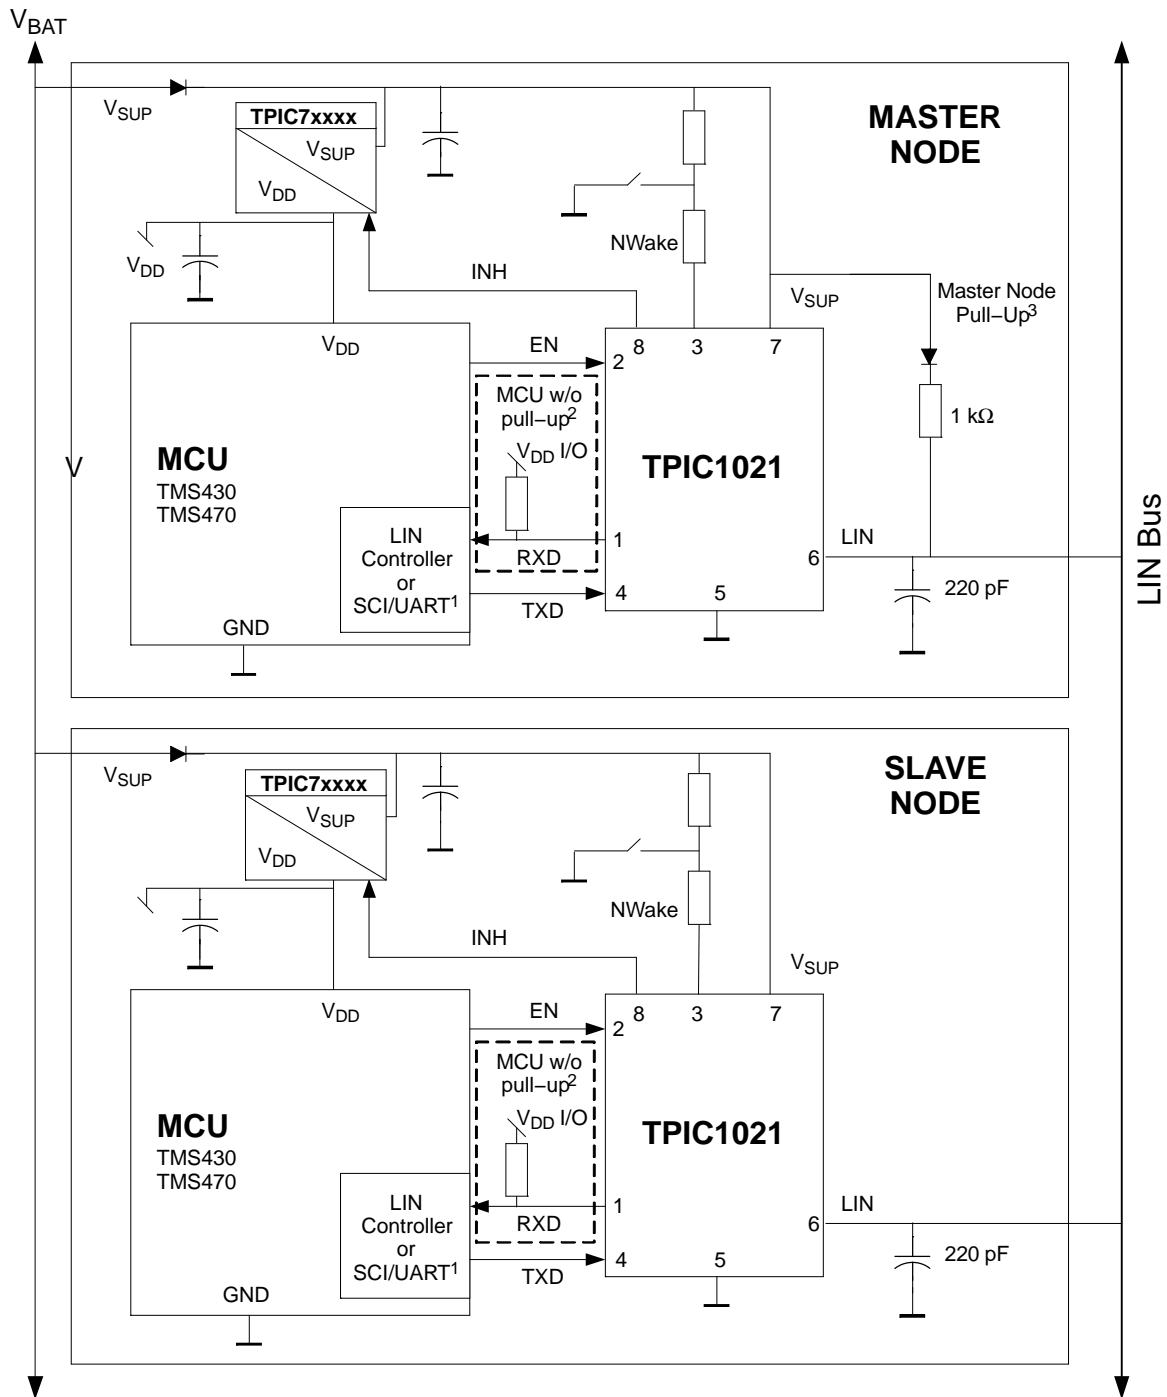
$V_{BAT}$

$V_{SUP}$

TPIC7xxxx

$V_{SUP}$

$V_{DD}$

MASTER NODE

NWake

$V_{DD}$

INH

$V_{SUP}$

Master Node Pull−Up$^3$

$V_{DD}$

EN

2 8 3 7

MCU w/o pull−up$^2$

1 kΩ

$V_{DD}$ I/O

MCU

TMS430
TMS470

V

TPIC1021

LIN Bus

LIN Controller or SCI/UART$^1$

1

RXD

LIN

6

4

5

220 pF

TXD

GND

$V_{SUP}$

TPIC7xxxx

$V_{SUP}$

$V_{DD}$

SLAVE NODE

NWake

INH

$V_{SUP}$

$V_{DD}$

EN

2 8 3 7

MCU w/o pull−up$^2$

$V_{DD}$ I/O

MCU

TMS430
TMS470

TPIC1021

LIN Controller or SCI/UART$^1$

1

RXD

LIN

6

4

5

220 pF

TXD

GND